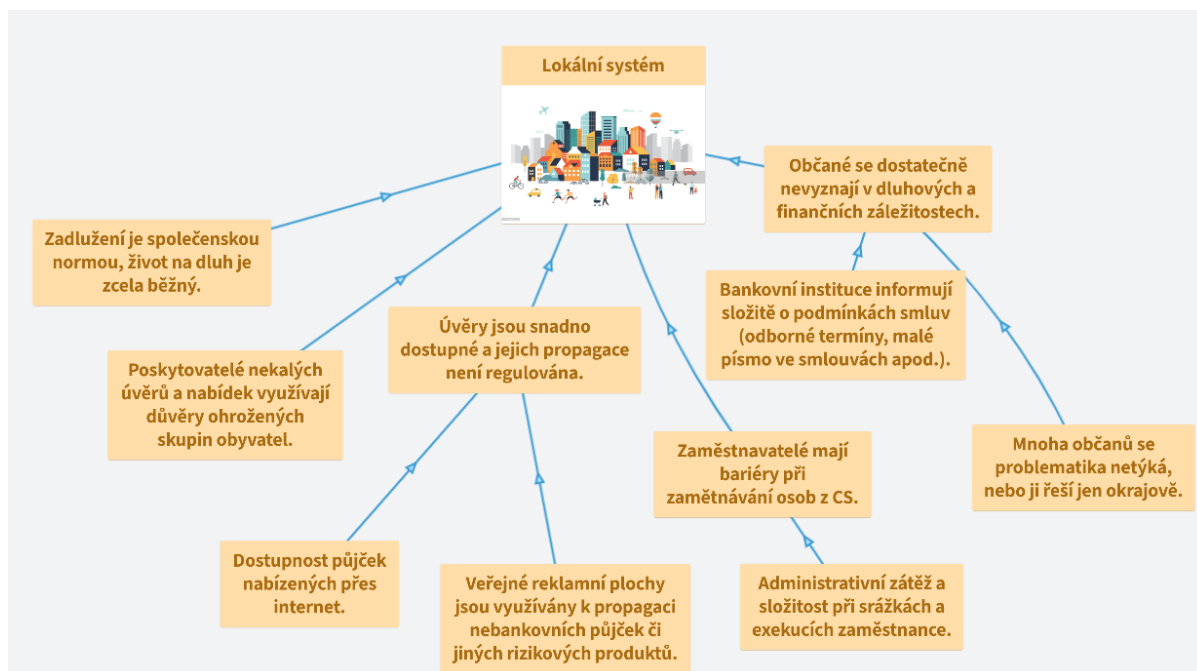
Lokální systém

Zadlužení je společenskou normou, život na dluh je zcela běžný.

Poskytovatelé nekalých úvěrů a nabídek využívají důvěry ohrožených skupin obyvatel.

Úvěry jsou snadno dostupné a jejich propagace není regulována.

Občané se dostatečně nevyznají v dluhových a finančních záležitostech.

Bankovní instituce informují složitě o podmínkách smluv (odborné termíny, malé písmo ve smlouvách apod.).

Mnoha občanů se problematika netýká, nebo ji řeší jen okrajově.

Zaměstnavatelé mají bariéry při zaměstnávání osob z CS.

Dostupnost půjček nabízených přes internet.

Veřejné reklamní plochy jsou využívány k propagaci nebankovních půjček či jiných rizikových produktů.

Administrativní zátěž a složitost při srážkách a exekucích zaměstnance.